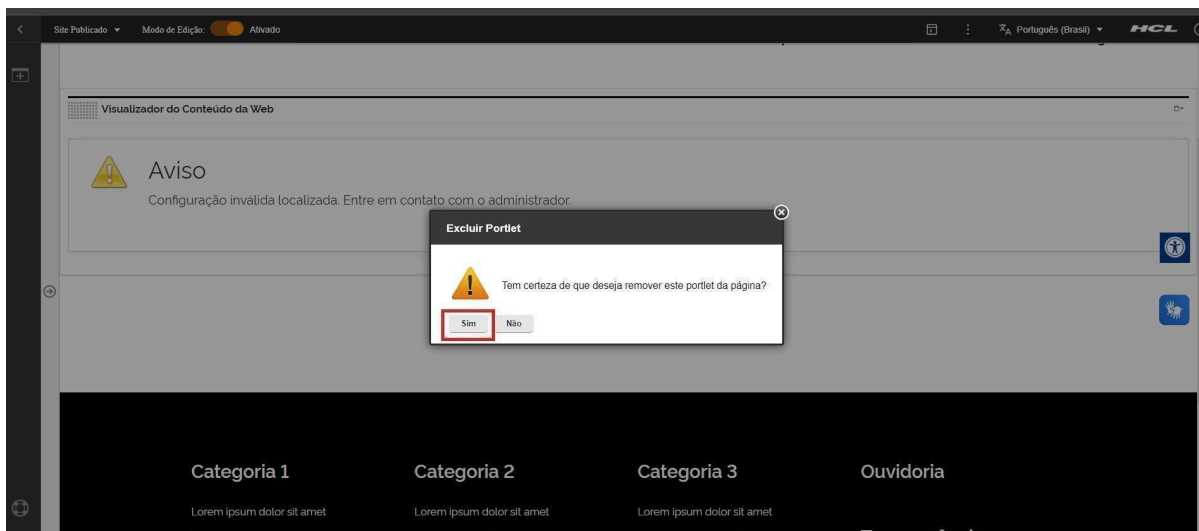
Site Publicado ▾ Modo de Edição: Ativado

Português (Brasil) ▾ HCL

Visualizador do Conteúdo da Web

Aviso

Configuração inválida localizada. Entre em contato com o administrador.

Excluir Portlet

Tem certeza de que deseja remover este portlet da página?

Sim Não

Categoria 1

Lorem ipsum dolor sit amet

Categoria 2

Lorem ipsum dolor sit amet

Categoria 3

Lorem ipsum dolor sit amet

Ouvidoria